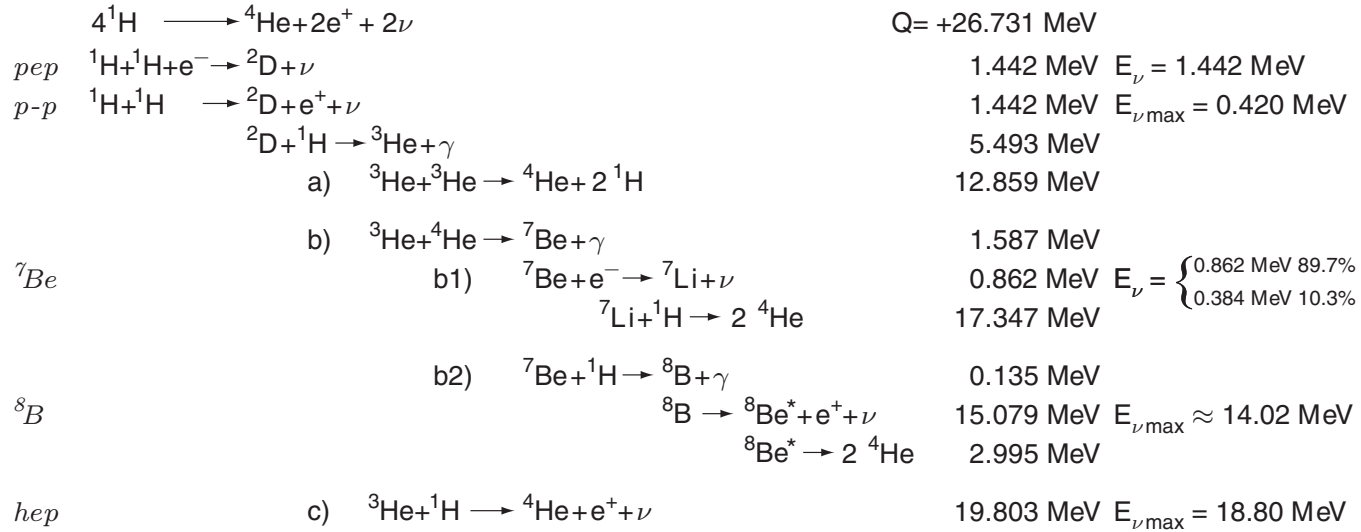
$4^1H \longrightarrow {}^4He + 2e^+ + 2\nu$ Q= +26.731 MeV

$pep$ ${}^1H + {}^1H + e^- \rightarrow {}^2D + \nu$ 1.442 MeV $E_\nu = 1.442$ MeV

$p$-$p$ ${}^1H + {}^1H \rightarrow {}^2D + e^+ + \nu$ 1.442 MeV $E_{\nu \max} = 0.420$ MeV

${}^2D + {}^1H \rightarrow {}^3He + \gamma$ 5.493 MeV

a) ${}^3He + {}^3He \rightarrow {}^4He + 2\,{}^1H$ 12.859 MeV

b) ${}^3He + {}^4He \rightarrow {}^7Be + \gamma$ 1.587 MeV

${}^7Be$ b1) ${}^7Be + e^- \rightarrow {}^7Li + \nu$ 0.862 MeV $E_\nu = \begin{cases} 0.862 \text{ MeV } 89.7\% \\ 0.384 \text{ MeV } 10.3\% \end{cases}$

${}^7Li + {}^1H \rightarrow 2\,{}^4He$ 17.347 MeV

b2) ${}^7Be + {}^1H \rightarrow {}^8B + \gamma$ 0.135 MeV

${}^8B$ ${}^8B \rightarrow {}^8Be^* + e^+ + \nu$ 15.079 MeV $E_{\nu \max} \approx 14.02$ MeV

${}^8Be^* \rightarrow 2\,{}^4He$ 2.995 MeV

$hep$ c) ${}^3He + {}^1H \longrightarrow {}^4He + e^+ + \nu$ 19.803 MeV $E_{\nu \max} = 18.80$ MeV